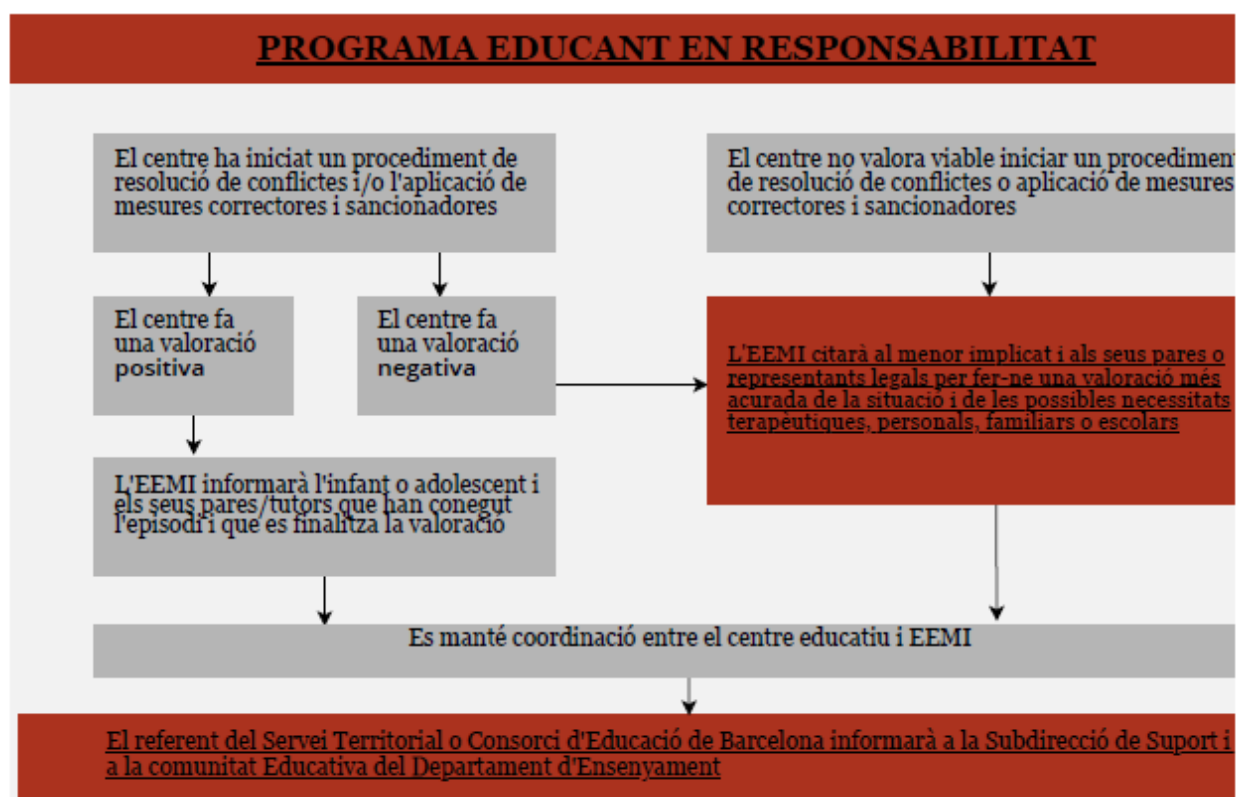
PROGRAMA EDUCANT EN RESPONSABILITAT

El centre ha iniciat un procediment de resolució de conflictes i/o l'aplicació de mesures correctores i sancionadores

El centre no valora viable iniciar un procediment de resolució de conflictes o aplicació de mesures correctores i sancionadores

El centre fa una valoració positiva

El centre fa una valoració negativa

L'EEMI citarà al menor implicat i als seus pares o representants legals per fer-ne una valoració més acurada de la situació i de les possibles necessitats terapèutiques, personals, familiars o escolars

L'EEMI informarà l'infant o adolescent i els seus pares/tutors que han conegut l'episodi i que es finalitza la valoració

Es manté coordinació entre el centre educatiu i EEMI

El referent del Servei Territorial o Consorci d'Educació de Barcelona informarà a la Subdirecció de Suport i a la comunitat Educativa del Departament d'Ensenyament